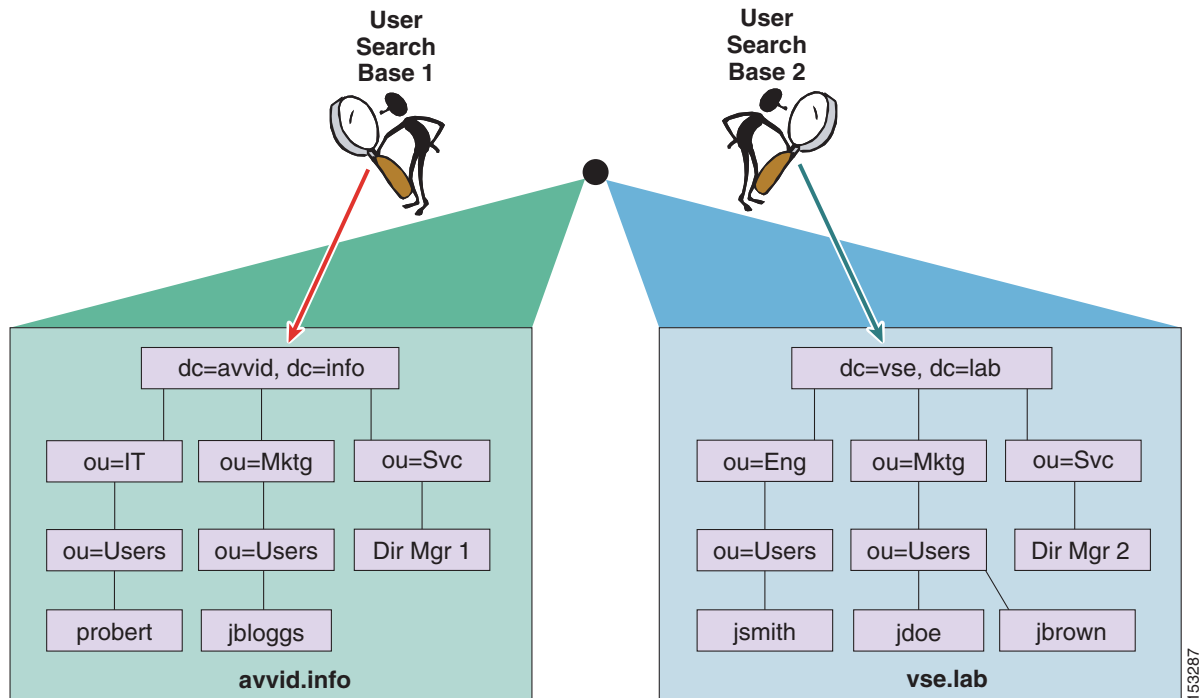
User Search Base 1

User Search Base 2

dc=avvid, dc=info

ou=IT

ou=Mktg

ou=Svc

ou=Users

ou=Users

Dir Mgr 1

probert

jbloggs

avvid.info

dc=vse, dc=lab

ou=Eng

ou=Mktg

ou=Svc

ou=Users

ou=Users

Dir Mgr 2

jsmith

jdoe

jbrown

vse.lab

153287